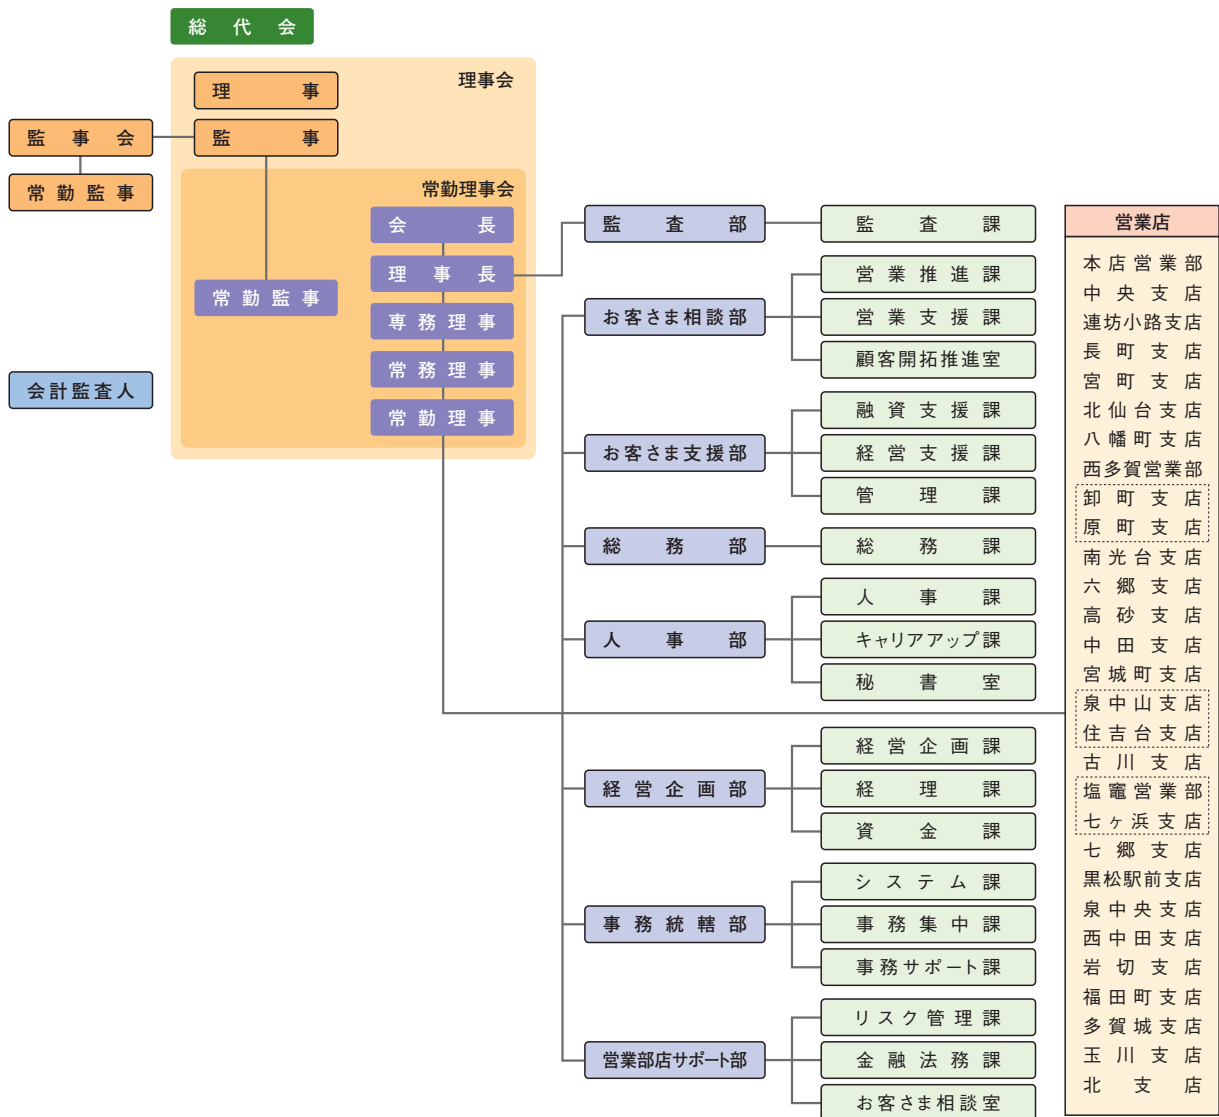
総代会

理事会

理事

監事会

監事

常勤監事

常勤理事会

会長

理事長

専務理事

常務理事

常勤理事

常勤監事

会計監査人

監査部

監査課

お客さま相談部

営業推進課

営業支援課

顧客開拓推進室

お客さま支援部

融資支援課

経営支援課

管理課

総務部

総務課

人事部

人事課

キャリアアップ課

秘書室

経営企画部

経営企画課

経理課

資金課

事務統轄部

システム課

事務集中課

事務サポート課

営業部店サポート部

リスク管理課

金融法務課

お客さま相談室

営業店

本店営業部
中央支店
連坊小路支店
長町支店
宮町支店
北仙台支店
八幡町支店
西多賀営業部
卸町支店
原町支店
南光台支店
六郷支店
高砂支店
中田支店
宮城町支店
泉中山支店
住吉台支店
古川支店
塩竈営業部
七ヶ浜支店
七郷支店
黒松駅前支店
泉中央支店
西中田支店
岩切支店
福田町支店
多賀城支店
玉川支店
北支店